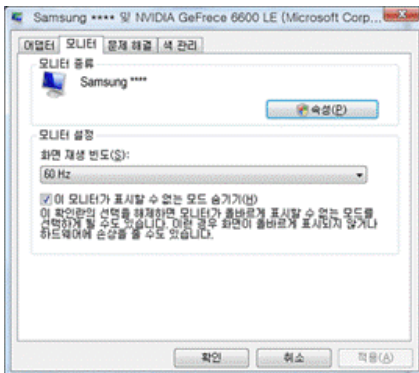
Samsung **** 및 NVIDIA GeFrece 6600 LE (Microsoft Corp...

어댑터 모니터 문제 해결 색 관리

모니터 종류

Samsung ****

속성(P)

모니터 설정

화면 재생 빈도(S):

60 Hz

이 모니터가 표시할 수 없는 모드 숨기기(H)

이 확인란의 선택을 해제하면 모니터가 올바르게 표시할 수 없는 모드를 선택하게 될 수도 있습니다. 이런 경우 화면이 올바르게 표시되지 않거나 하드웨어에 손상을 줄 수도 있습니다.

확인 취소 적용(A)